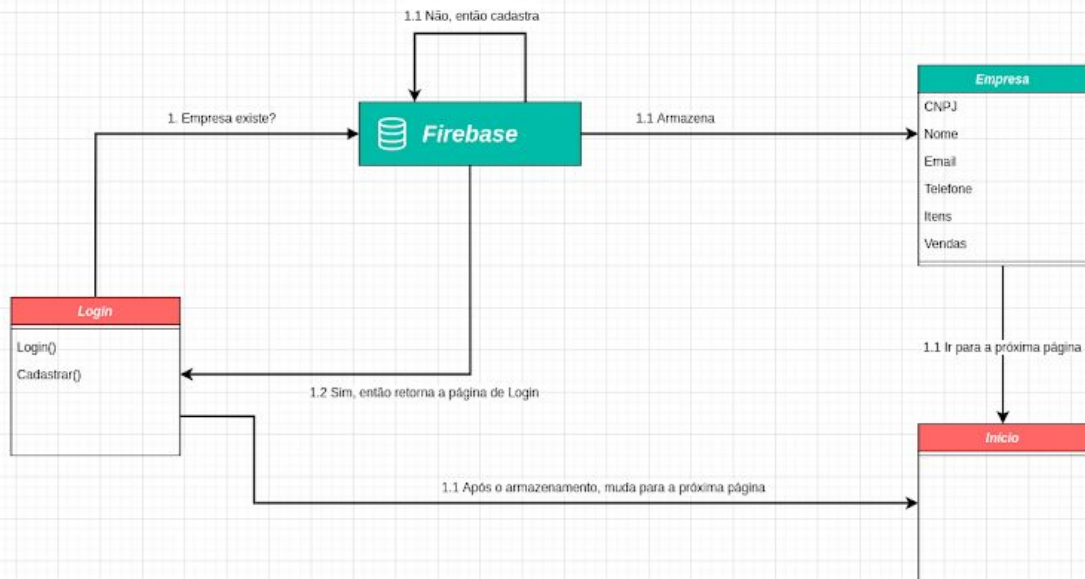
1.1 Não, então cadastra

1. Empresa existe?

Firebase

1.1 Armazena

Empresa

CNPJ

Nome

Email

Telefone

Itens

Vendas

Login

Login()

Cadastrar()

1.2 Sim, então retorna a página de Login

1.1 Ir para a próxima página

Inicio

1.1 Após o armazenamento, muda para a próxima página